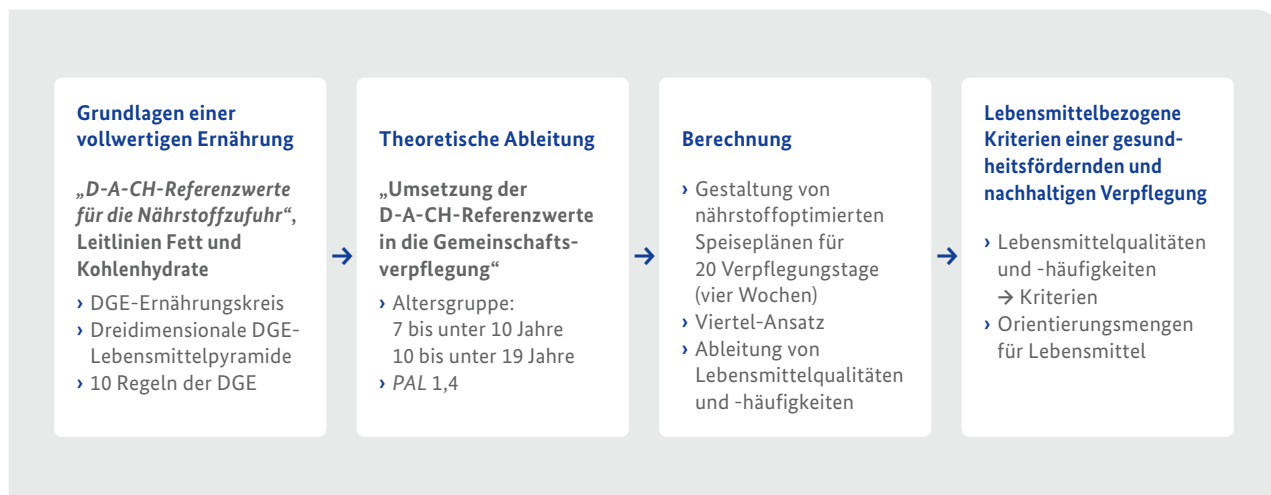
Grundlagen einer vollwertigen Ernährung

„D-A-CH-Referenzwerte für die Nährstoffzufuhr“, Leitlinien Fett und Kohlenhydrate

› DGE-Ernährungskreis
› Dreidimensionale DGE-Lebensmittelpyramide
› 10 Regeln der DGE

→

Theoretische Ableitung

„Umsetzung der D-A-CH-Referenzwerte in die Gemeinschaftsverpflegung“

› Altersgruppe: 7 bis unter 10 Jahre 10 bis unter 19 Jahre
› PAL 1,4

→

Berechnung

› Gestaltung von nährstoffoptimierten Speiseplänen für 20 Verpflegungstage (vier Wochen)
› Viertel-Ansatz
› Ableitung von Lebensmittelqualitäten und -häufigkeiten

→

Lebensmittelbezogene Kriterien einer gesundheitsfördernden und nachhaltigen Verpflegung

› Lebensmittelqualitäten und -häufigkeiten → Kriterien
› Orientierungsmengen für Lebensmittel